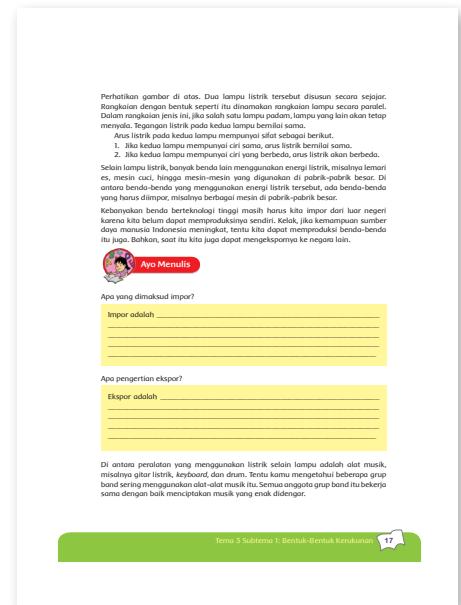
Perhatikan gambar di atas. Dua lampu listrik tersebut disusun secara sejajar. Rangkaian dengan bentuk seperti itu dinamakan rangkaian lampu secara paralel. Dalam rangkaian jenis ini, jika salah satu lampu padam, lampu yang lain akan tetap menyala. Tegangan listrik pada kedua lampu bernilai sama.

Arus listrik pada kedua lampu mempunyai sifat sebagai berikut.

1. Jika kedua lampu mempunyai ciri sama, arus listrik bernilai sama.
2. Jika kedua lampu mempunyai ciri yang berbeda, arus listrik akan berbeda.

Selain lampu listrik, banyak benda lain menggunakan energi listrik, misalnya lemari es, mesin cuci, hingga mesin-mesin yang digunakan di pabrik-pabrik besar. Di antara benda-benda yang menggunakan energi listrik tersebut, ada benda-benda yang harus diimpor, misalnya berbagai mesin di pabrik-pabrik besar.

Kebanyakan benda berteknologi tinggi masih harus kita impor dari luar negeri karena kita belum dapat memproduksinya sendiri. Kelak, jika kemampuan sumber daya manusia Indonesia meningkat, tentu kita dapat memproduksi benda-benda itu juga. Bahkan, saat itu kita juga dapat mengekspornya ke negara lain.

Ayo Menulis

Apa yang dimaksud impor?

Impor adalah ____________________

Apa pengertian ekspor?

Ekspor adalah ____________________

Di antara peralatan yang menggunakan listrik selain lampu adalah alat musik, misalnya gitar listrik, keyboard, dan drum. Tentu kamu mengetahui beberapa grup band sering menggunakan alat-alat musik itu. Semua anggota grup band itu bekerja sama dengan baik menciptakan musik yang enak didengar.

Tema 3 Subtema 1: Bentuk-Bentuk Kerukunan 17